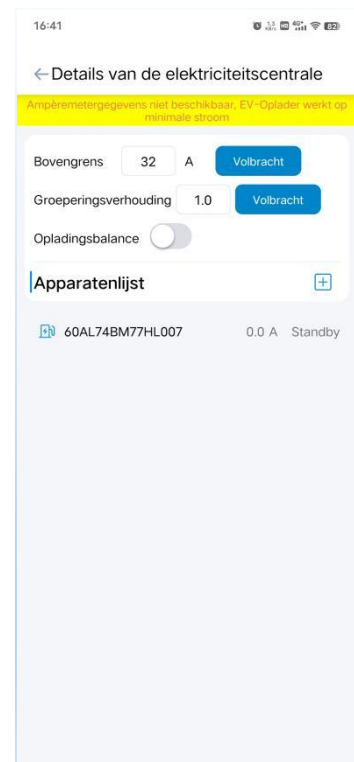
16:41

82

←Details van de elektriciteitscentrale

Ampèremetergegevens niet beschikbaar, EV-Oplader werkt op minimale stroom

Bovengrens 32 A Volbracht

Groeperingsverhouding 1.0 Volbracht

Opladingsbalance

Apparatenlijst

60AL74BM77HL007 0.0 A Standby